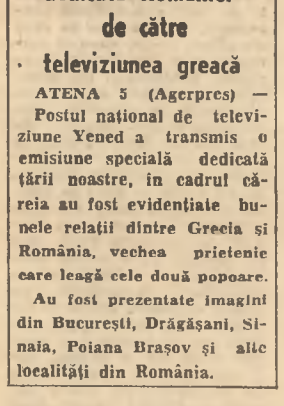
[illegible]
de către
· televiziunea greacă
ATENA 5 (Agerpres) — Postul național de televiziune Yened a transmis o emisiune specială dedicată țării noastre, în cadrul căreia au fost evidențiate bunele relații dintre Grecia și România, vechea prietenie care leagă cele două popoare.

Au fost prezentate imagini din București, Drăgășani, Sinaia, Poiana Brașov și alte localități din România.